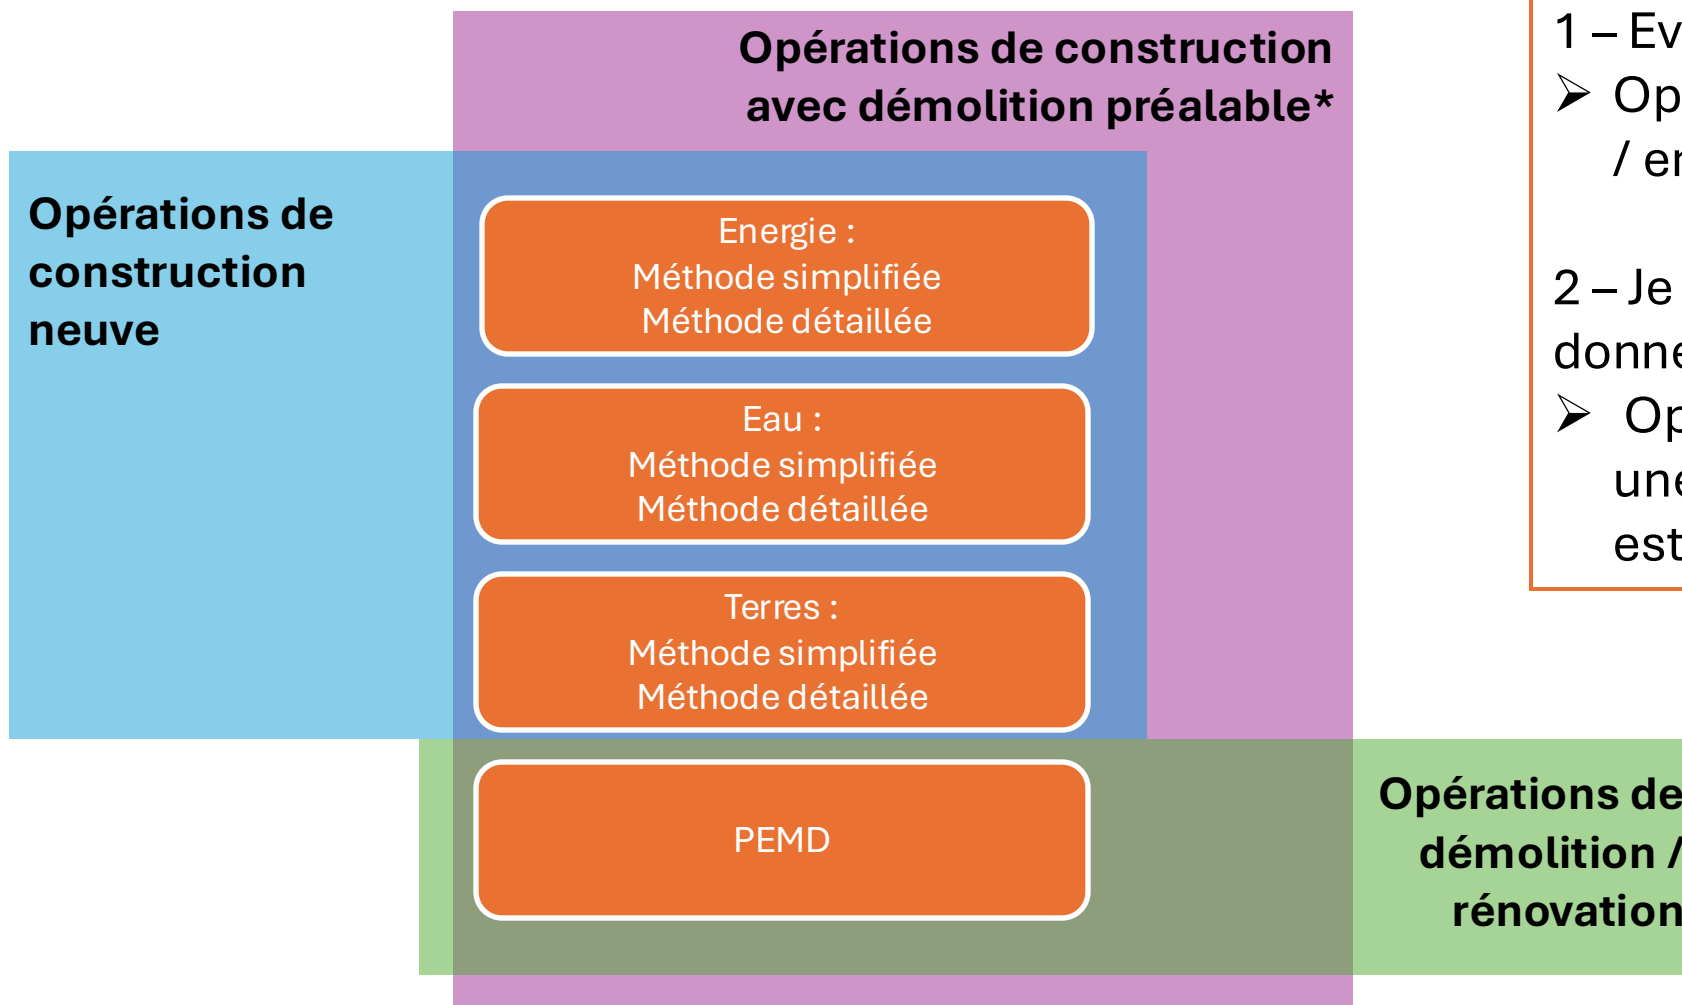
Opérations de construction avec démolition préalable*

Opérations de construction neuve

Energie :
Méthode simplifiée
Méthode détaillée

Eau :
Méthode simplifiée
Méthode détaillée

Terres :
Méthode simplifiée
Méthode détaillée

PEMD

Opérations de démolition / rénovation

1 – Ev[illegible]
➢ Op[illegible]
/ er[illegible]

2 – Je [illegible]
donne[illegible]
➢ Op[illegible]
une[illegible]
est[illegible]